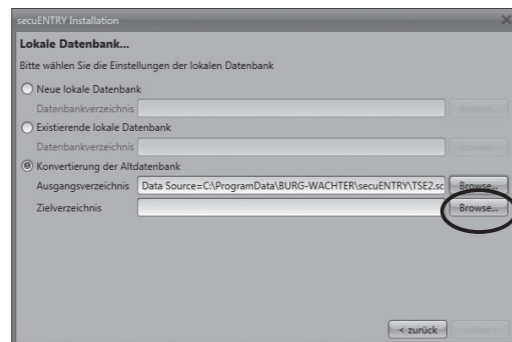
secuENTRY Installation

Lokale Datenbank...

Bitte wählen Sie die Einstellungen der lokalen Datenbank

Neue lokale Datenbank

Datenbankverzeichnis

Browse...

Existierende lokale Datenbank

Datenbankverzeichnis

Browse...

Konvertierung der Altdatenbank

Ausgangsverzeichnis Data Source=C:\ProgramData\BURG-WACHTER\secuENTRY\TSE2.sc

Browse...

Zielverzeichnis

Browse...

< zurück

Weiter >

×